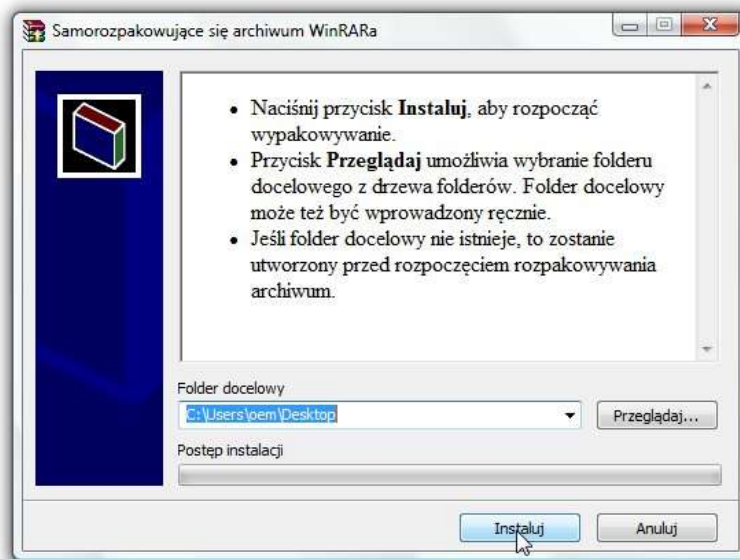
Samorozpakowujące się archiwum WinRARa

• Naciśnij przycisk **Instaluj**, aby rozpocząć wypakowywanie.
• Przycisk **Przeglądaj** umożliwia wybranie folderu docelowego z drzewa folderów. Folder docelowy może też być wprowadzony ręcznie.
• Jeśli folder docelowy nie istnieje, to zostanie utworzony przed rozpoczęciem rozpakowywania archiwum.

Folder docelowy

C:\Users\oem\Desktop

Przeglądaj...

Postęp instalacji

Instaluj

Anuluj